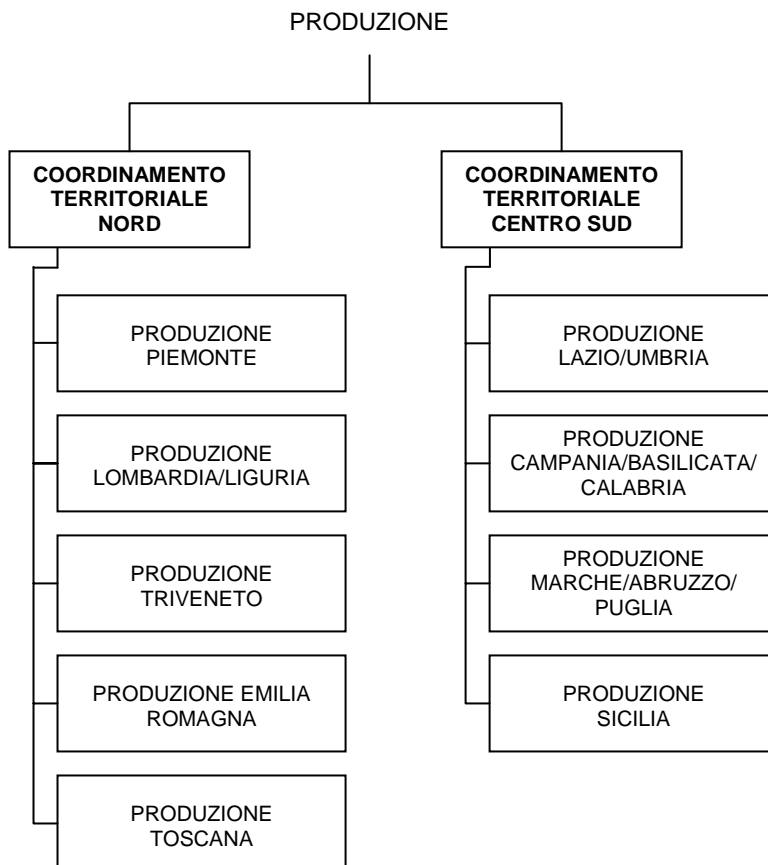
PRODUZIONE

COORDINAMENTO TERRITORIALE NORD

PRODUZIONE PIEMONTE

PRODUZIONE LOMBARDIA/LIGURIA

PRODUZIONE TRIVENETO

PRODUZIONE EMILIA ROMAGNA

PRODUZIONE TOSCANA

COORDINAMENTO TERRITORIALE CENTRO SUD

PRODUZIONE LAZIO/UMBRIA

PRODUZIONE CAMPANIA/BASILICATA/ CALABRIA

PRODUZIONE MARCHE/ABRUZZO/ PUGLIA

PRODUZIONE SICILIA